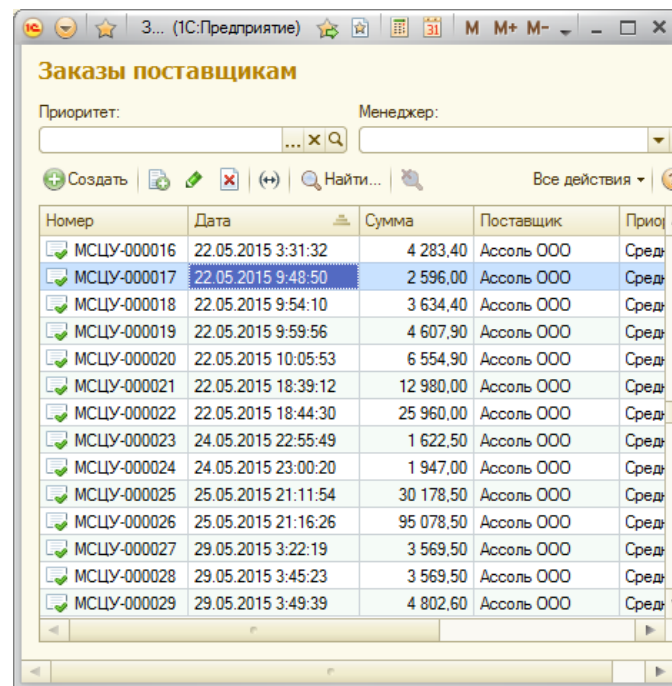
З... (1С:Предприятие) M M+ M-

Заказы поставщикам

Приоритет:

Менеджер:

Создать Найти... Все действия

| Номер | Дата | Сумма | Поставщик | Приор |
|---|---|---|---|---|
| МСЦУ-000016 | 22.05.2015 3:31:32 | 4 283,40 | Ассоль ООО | Средн |
| МСЦУ-000017 | 22.05.2015 9:48:50 | 2 596,00 | Ассоль ООО | Средн |
| МСЦУ-000018 | 22.05.2015 9:54:10 | 3 634,40 | Ассоль ООО | Средн |
| МСЦУ-000019 | 22.05.2015 9:59:56 | 4 607,90 | Ассоль ООО | Средн |
| МСЦУ-000020 | 22.05.2015 10:05:53 | 6 554,90 | Ассоль ООО | Средн |
| МСЦУ-000021 | 22.05.2015 18:39:12 | 12 980,00 | Ассоль ООО | Средн |
| МСЦУ-000022 | 22.05.2015 18:44:30 | 25 960,00 | Ассоль ООО | Средн |
| МСЦУ-000023 | 24.05.2015 22:55:49 | 1 622,50 | Ассоль ООО | Средн |
| МСЦУ-000024 | 24.05.2015 23:00:20 | 1 947,00 | Ассоль ООО | Средн |
| МСЦУ-000025 | 25.05.2015 21:11:54 | 30 178,50 | Ассоль ООО | Средн |
| МСЦУ-000026 | 25.05.2015 21:16:26 | 95 078,50 | Ассоль ООО | Средн |
| МСЦУ-000027 | 29.05.2015 3:22:19 | 3 569,50 | Ассоль ООО | Средн |
| МСЦУ-000028 | 29.05.2015 3:45:23 | 3 569,50 | Ассоль ООО | Средн |
| МСЦУ-000029 | 29.05.2015 3:49:39 | 4 802,60 | Ассоль ООО | Средн |